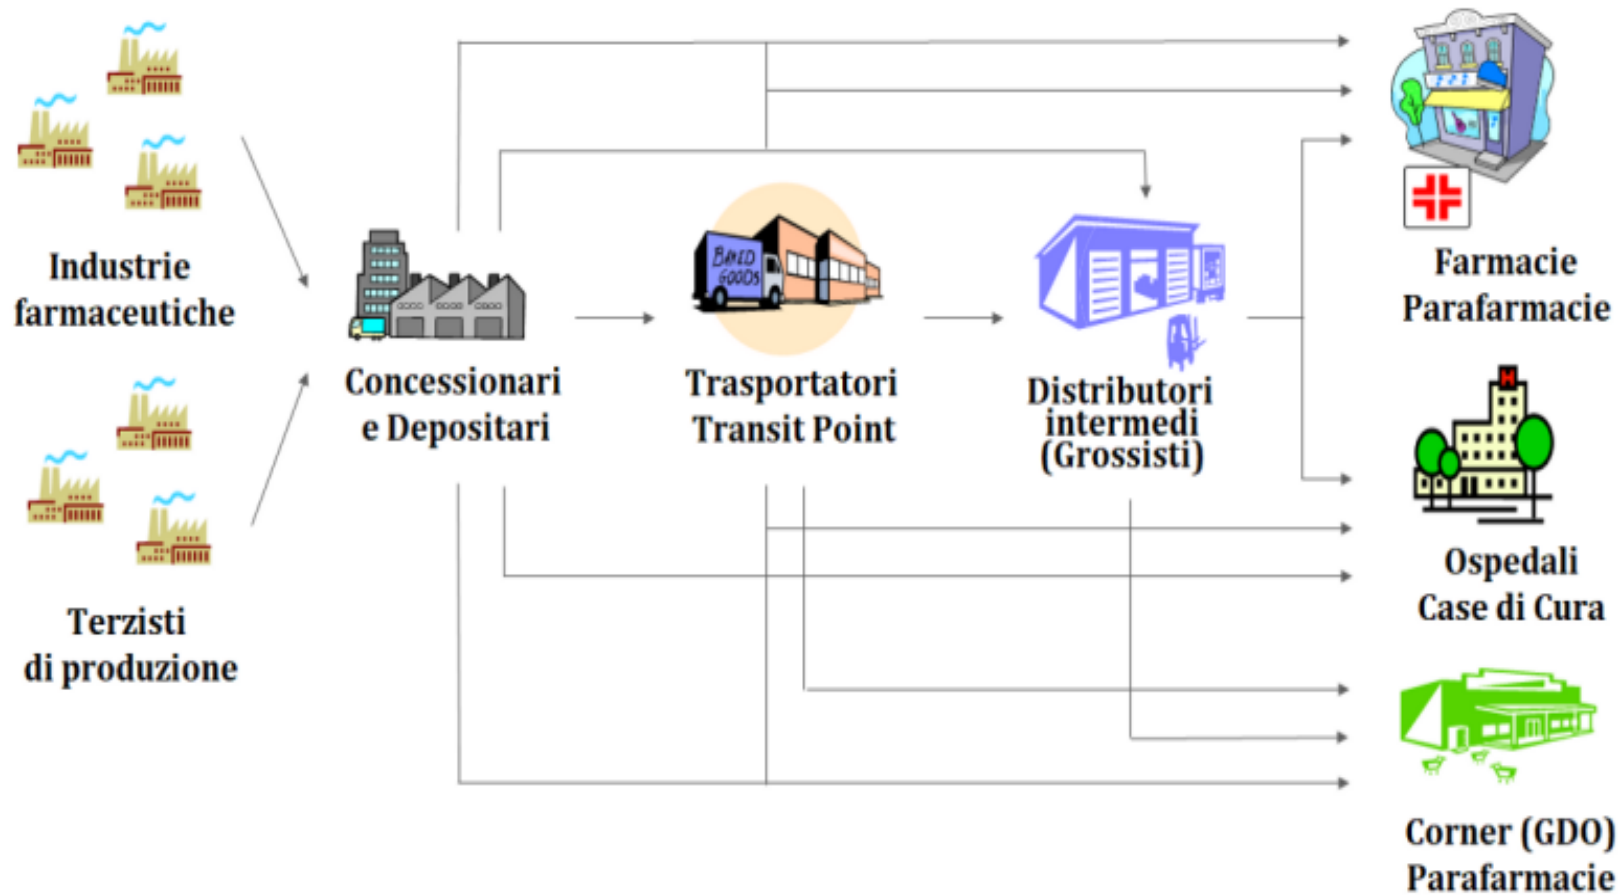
Industrie farmaceutiche

Terzisti di produzione

Concessionari e Depositari

BAKED GOODS

Trasportatori Transit Point

Distributori intermedi (Grossisti)

Farmacie Parafarmacie

Ospedali Case di Cura

Corner (GDO) Parafarmacie